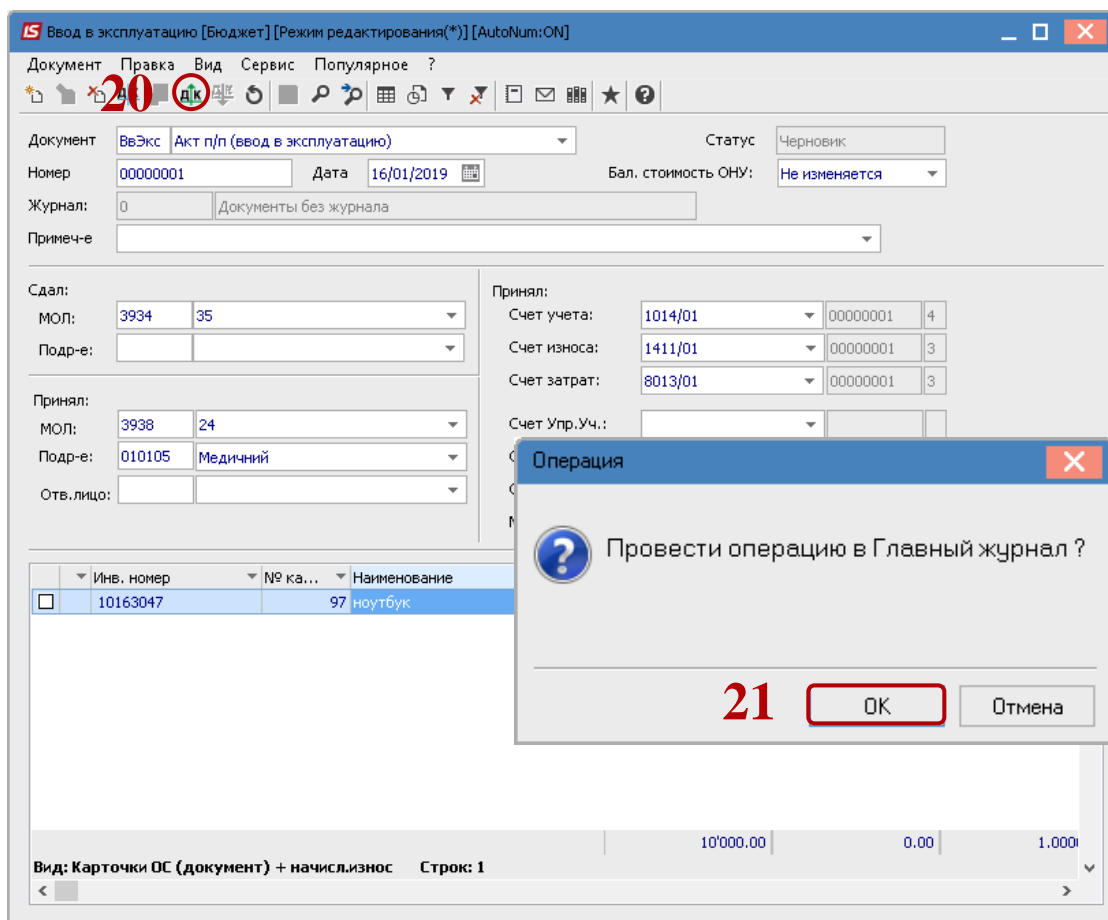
IS Ввод в эксплуатацию [Бюджет] [Режим редактирования(*)] [AutoNum:ON]

Документ Правка Вид Сервис Популярное ?

20

ДК

Документ ВвЭкс Акт п/п (ввод в эксплуатацию) Статус Черновик
Номер 00000001 Дата 16/01/2019 Бал. стоимость ОНУ: Не изменяется
Журнал: 0 Документы без журнала
Примеч-е

Сдал:
МОЛ: 3934 35
Подр-е:

Принял:
МОЛ: 3938 24
Подр-е: 010105 Медичний
Отв.лицо:

Принял:
Счет учета: 1014/01 00000001 4
Счет износа: 1411/01 00000001 3
Счет затрат: 8013/01 00000001 3
Счет Упр.Уч.:

| | Инв. номер | № ка... | Наименование |
|---|---|---|---|
| ☐ | 10163047 | 97 | ноутбук |

10'000.00 0.00 1.000

Вид: Карточки ОС (документ) + начисл.износ Строк: 1

Операция

Провести операцию в Главный журнал ?

21 OK Отмена